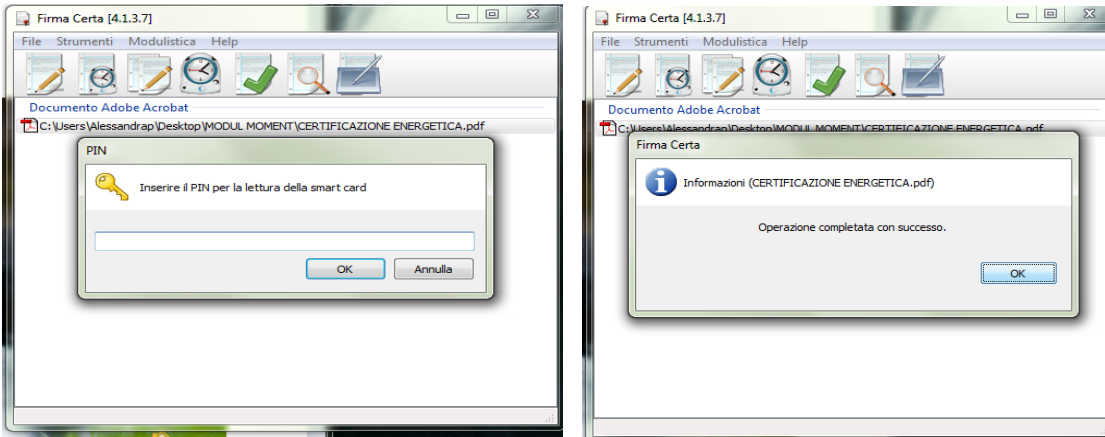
Firma Certa [4.1.3.7]

File Strumenti Modulistica Help

Documento Adobe Acrobat

C:\Users\Alessandrap\Desktop\MODUL MOMENT\CERTIFICAZIONE ENERGETICA.pdf

PIN

Inserire il PIN per la lettura della smart card

OK Annulla

Firma Certa [4.1.3.7]

File Strumenti Modulistica Help

Documento Adobe Acrobat

C:\Users\Alessandrap\Desktop\MODUL MOMENT\CERTIFICAZIONE ENERGETICA.pdf

Firma Certa

Informazioni (CERTIFICAZIONE ENERGETICA.pdf)

Operazione completata con successo.

OK